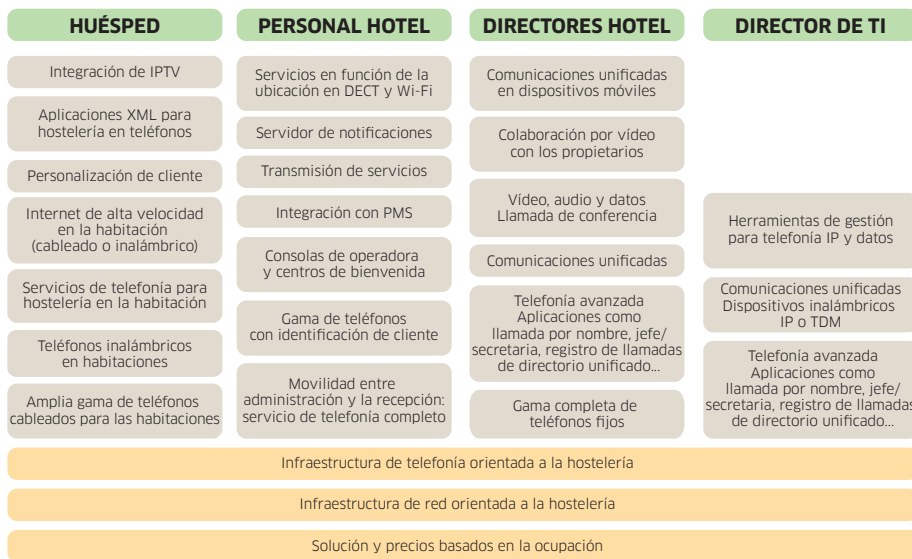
HUÉSPED

Integración de IPTV

Aplicaciones XML para hostelería en teléfonos

Personalización de cliente

Internet de alta velocidad en la habitación (cableado o inalámbrico)

Servicios de telefonía para hostelería en la habitación

Teléfonos inalámbricos en habitaciones

Amplia gama de teléfonos cableados para las habitaciones

PERSONAL HOTEL

Servicios en función de la ubicación en DECT y Wi-Fi

Servidor de notificaciones

Transmisión de servicios

Integración con PMS

Consolas de operadora y centros de bienvenida

Gama de teléfonos con identificación de cliente

Movilidad entre administración y la recepción: servicio de telefonía completo

DIRECTORES HOTEL

Comunicaciones unificadas en dispositivos móviles

Colaboración por vídeo con los propietarios

Vídeo, audio y datos Llamada de conferencia

Comunicaciones unificadas

Telefonía avanzada Aplicaciones como llamada por nombre, jefe/ secretaria, registro de llamadas de directorio unificado...

Gama completa de teléfonos fijos

DIRECTOR DE TI

Herramientas de gestión para telefonía IP y datos

Comunicaciones unificadas Dispositivos inalámbricos IP o TDM

Telefonía avanzada Aplicaciones como llamada por nombre, jefe/ secretaria, registro de llamadas de directorio unificado...

Infraestructura de telefonía orientada a la hostelería

Infraestructura de red orientada a la hostelería

Solución y precios basados en la ocupación